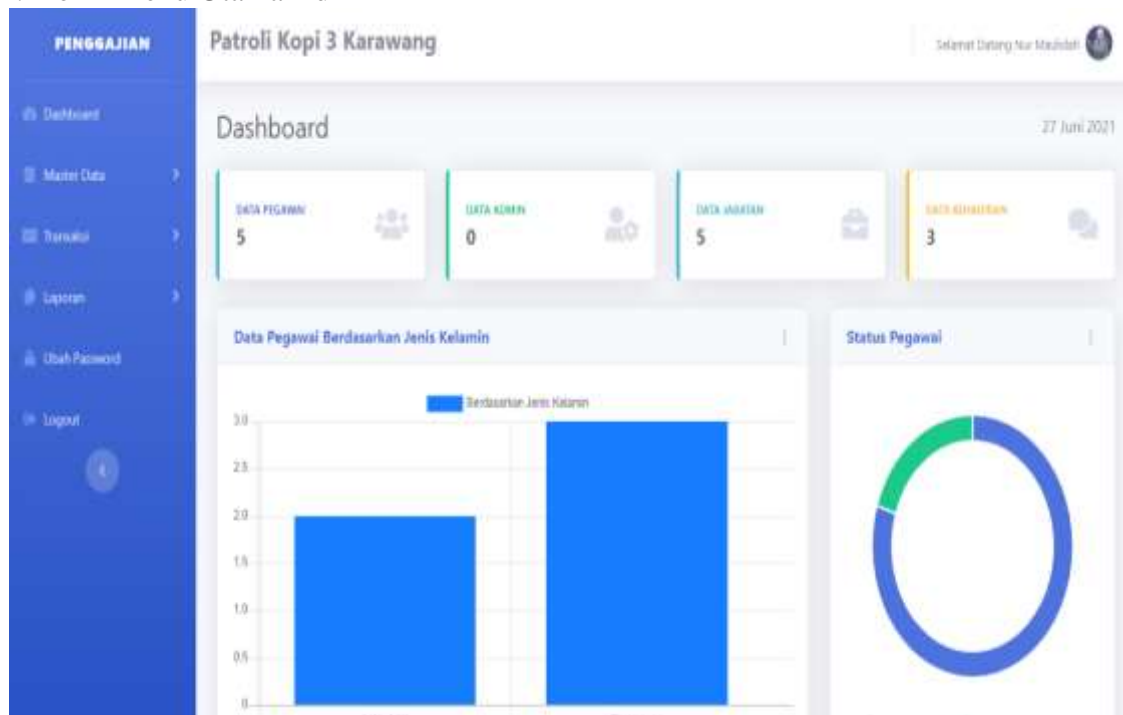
PENGGAJIAN

Dashboard

Master Data

Transaksi

Laporan

Ubah Password

Logout

Patroli Kopi 3 Karawang

Selamat Datang Nur Maulidah

Dashboard

27 Juni 2021

DATA PEGAWAI
5

DATA ADMIN
0

DATA JABATAN
5

DATA KEHADIRAN
3

Data Pegawai Berdasarkan Jenis Kelamin

Berdasarkan Jenis Kelamin

3.0
2.5
2.0
1.5
1.0
0.5
0

Status Pegawai